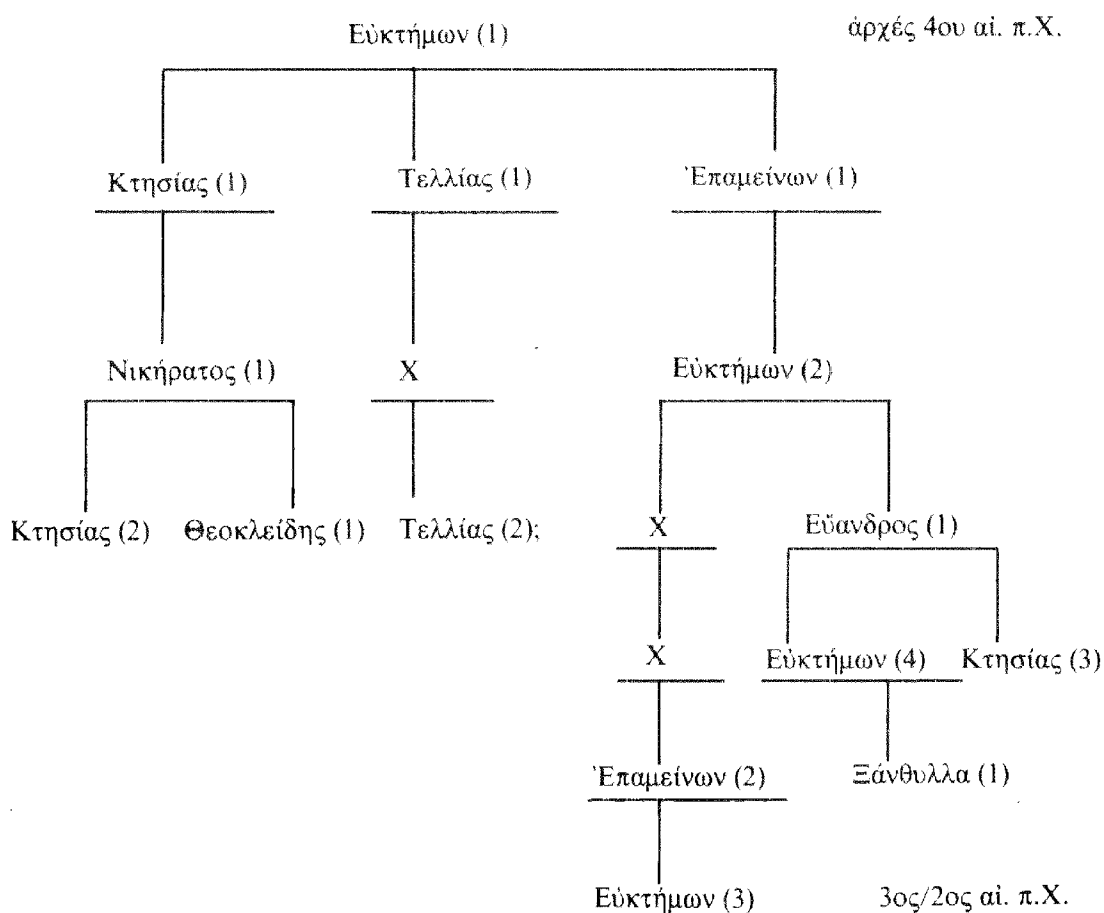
Εὐκτήμων (1)

ἀρχές 4ου αἰ. π.Χ.

Κτησίας (1)

Τελλίας (1)

Ἐπαμείνων (1)

Νικήρατος (1)

Χ

Εὐκτήμων (2)

Κτησίας (2)

Θεοκλείδης (1)

Τελλίας (2);

Χ

Εὔανδρος (1)

Χ

Εὐκτήμων (4)

Κτησίας (3)

Ἐπαμείνων (2)

Ξάνθυλλα (1)

Εὐκτήμων (3)

3ος/2ος αἰ. π.Χ.